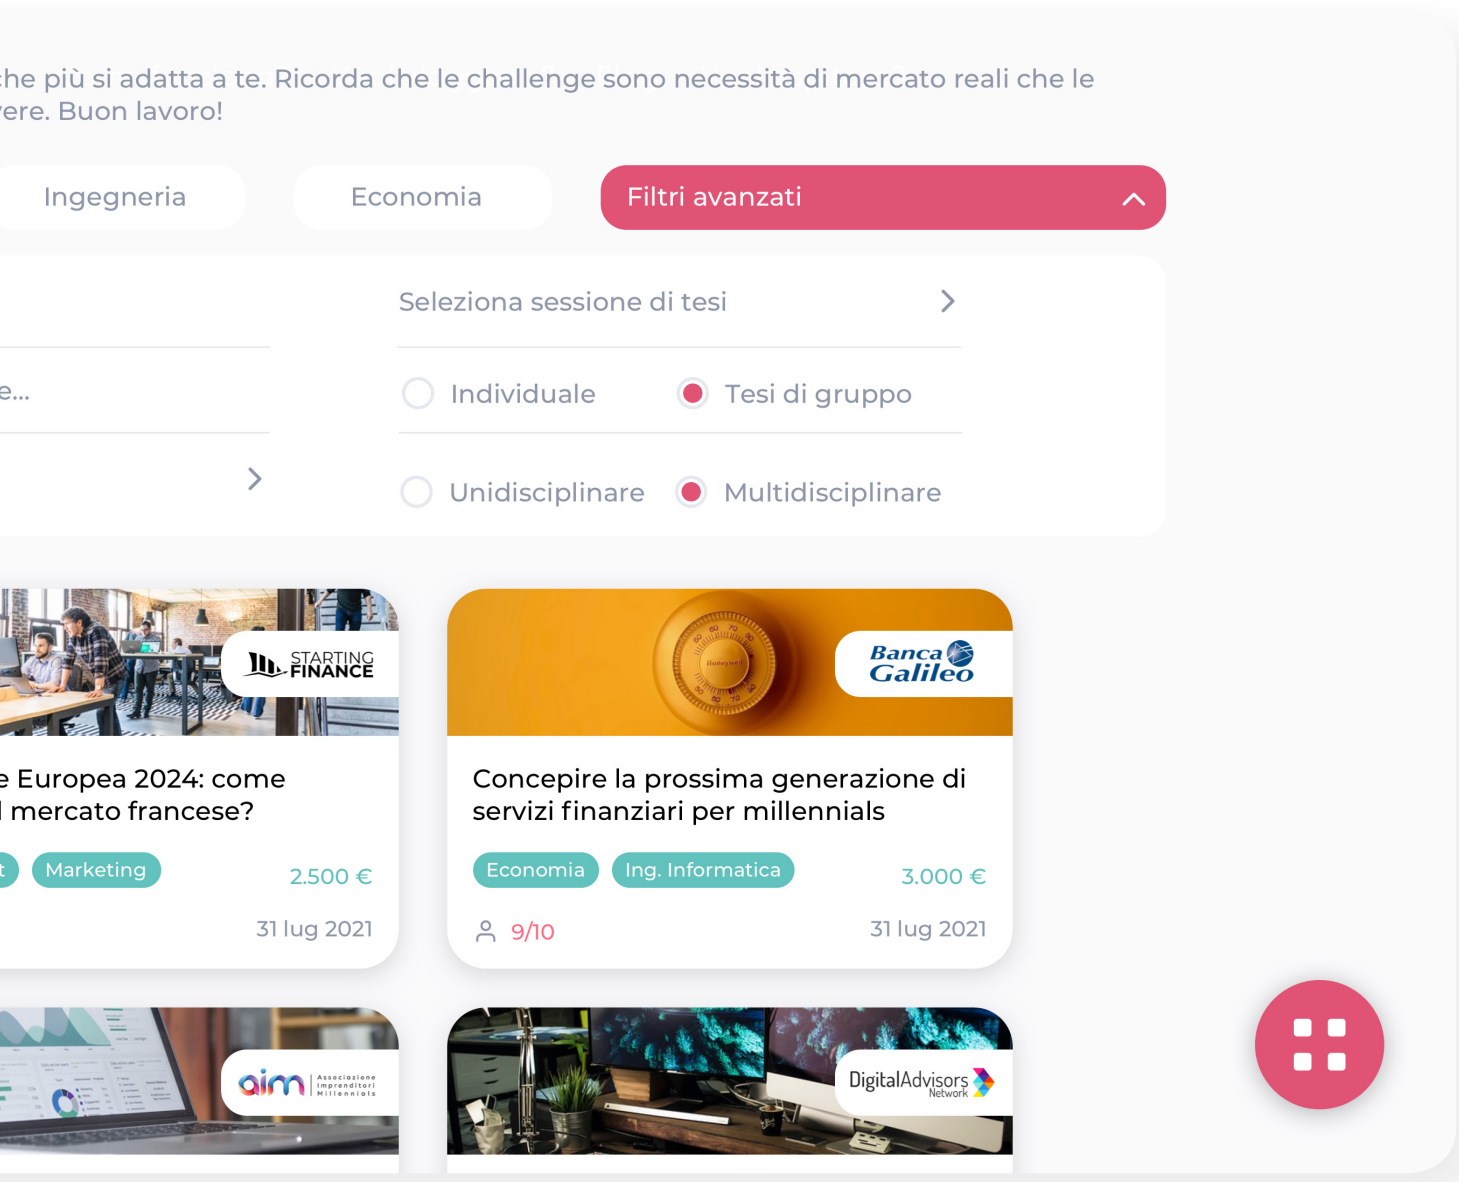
he più si adatta a te. Ricorda che le challenge sono necessità di mercato reali che le ere. Buon lavoro!

Ingegneria

Economia

Filtri avanzati

Seleziona sessione di tesi

e...

Individuale

Tesi di gruppo

Unidisciplinare

Multidisciplinare

STARTING FINANCE

e Europea 2024: come l mercato francese?

t

Marketing

2.500 €

31 lug 2021

Banca Galileo

Concepire la prossima generazione di servizi finanziari per millennials

Economia

Ing. Informatica

3.000 €

9/10

31 lug 2021

aim Associazione Imprenditori Millennials

DigitalAdvisors Network